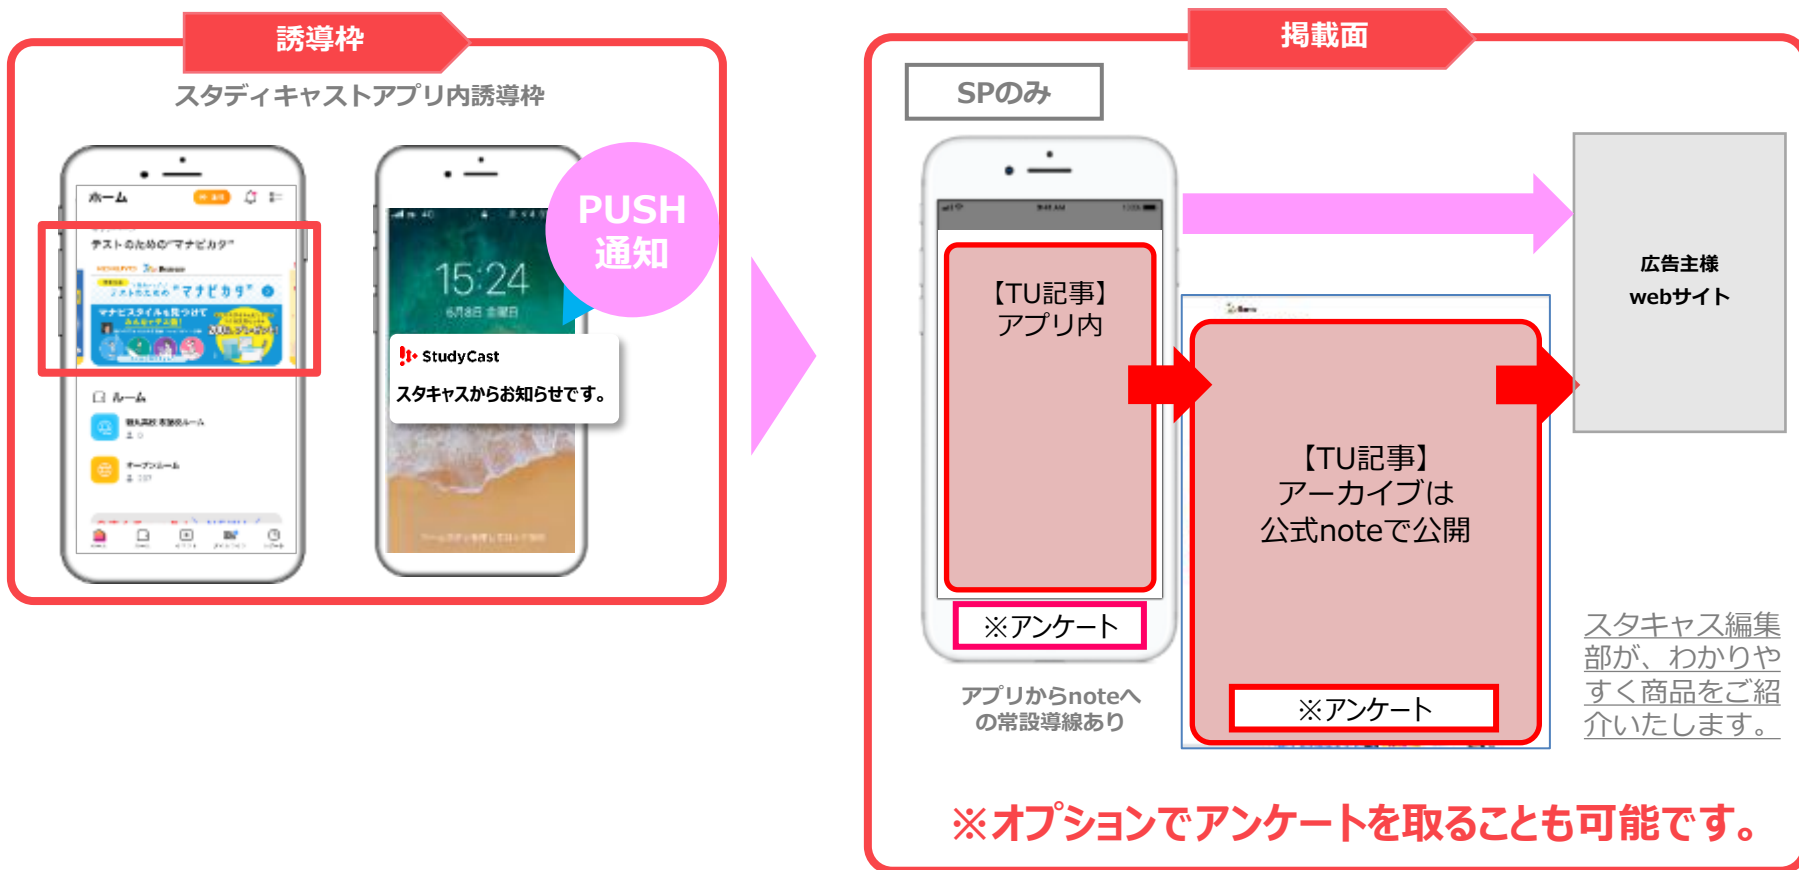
誘導枠

スタディキャストアプリ内誘導枠

ホーム

テストのための"マナビカタ"

マナビカタ

ルーム

PUSH
通知

15:24

6月8日 金曜日

StudyCast

スタキャスからお知らせです。

掲載面

SPのみ

【TU記事】
アプリ内

※アンケート

アプリからnoteへの常設導線あり

【TU記事】
アーカイブは
公式noteで公開

※アンケート

広告主様
webサイト

スタキャス編集部が、わかりやすく商品をご紹介いたします。

※オプションでアンケートを取ることも可能です。